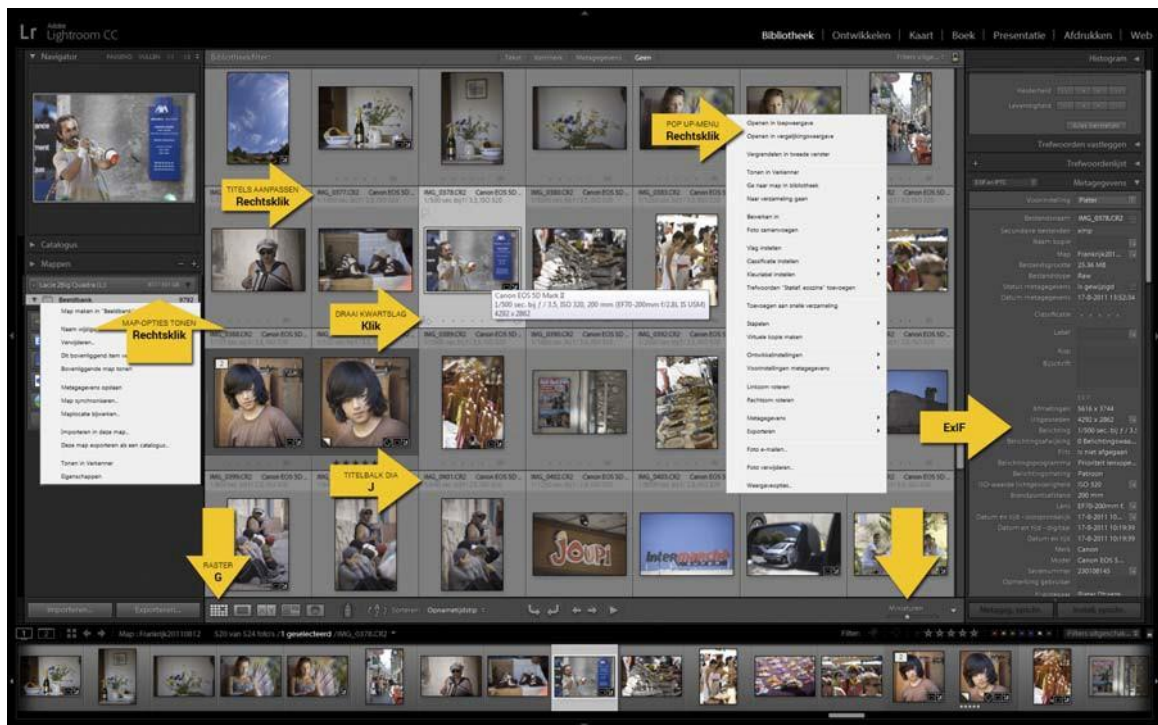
Lr Adobe Lightroom CC

Bibliotheek | Ontwikkelen | Kaart | Boek | Presentatie | Afdrukken | Web

Navigator

Bibliotheekfilter:

Tekst Kenmerk Metagegevens Geen

Histogram

Trefwoorden vastleggen

Trefwoordenlijst

Metagegevens

Catalogus

Mappen

Bestelbaar

Map maken in "Bestelbaar"
Naam wijzigen
Verwijderen
Dit bovenliggend item verbergen
Bovenliggende map tonen
Metagegevens opslaan
Map synchroniseren...
Maplocatie bijwerken...
Importeren in deze map...
Deze map exporteren als een catalogus...
Tonen in Verkenner
Eigenschappen

MAP-OPTIES TONEN
Rechtsklik

TITELS AANPASSEN
Rechtsklik

DRAAI KWARTSLAG
Klik

TITELBALK DIA
J

RASTER
G

POP UP-MENU
Rechtsklik

EXIF

Openen in loepweergave
Openen in vergelijkingsweergave
Vergrendelen in tweede venster
Tonen in Verkenner
Ga naar map in bibliotheek
Naar verzameling gaan
Bewerken in
Foto samenvoegen
Vlag instellen
Classificatie instellen
Kleurlabel instellen
Trefwoorden "Bestel: accepte" toevoegen
Toevoegen aan snelle verzameling
Stapelen
Virtuele kopie maken
Ontwikkelinstellingen
Voorinstellingen metagegevens
Linksom roteren
Rechtsom roteren
Metagegevens
Exporteren
Foto e-mailen...
Foto verwijderen...
Weergaveopties...

Canon EOS 5D Mark II
1/500 sec. bij f / 3.5, ISO 320, 200 mm (EF70-200mm f/2.8L IS USM)
4292 x 2862

IMG_0577.CR2 Canon EOS 5D
IMG_0578.CR2 Canon EOS 5D

JOUPI

Intermarché

Importeren... Exporteren...

Sorteren: Opnametijdstip

Miniaturen

Metagegevens synchr. Instell. synchr.

Map : Frankrijk20110812 520 van 524 foto's / 1 geselecteerd / IMG_0578.CR2

Filter:

Filters uitgeschakeld